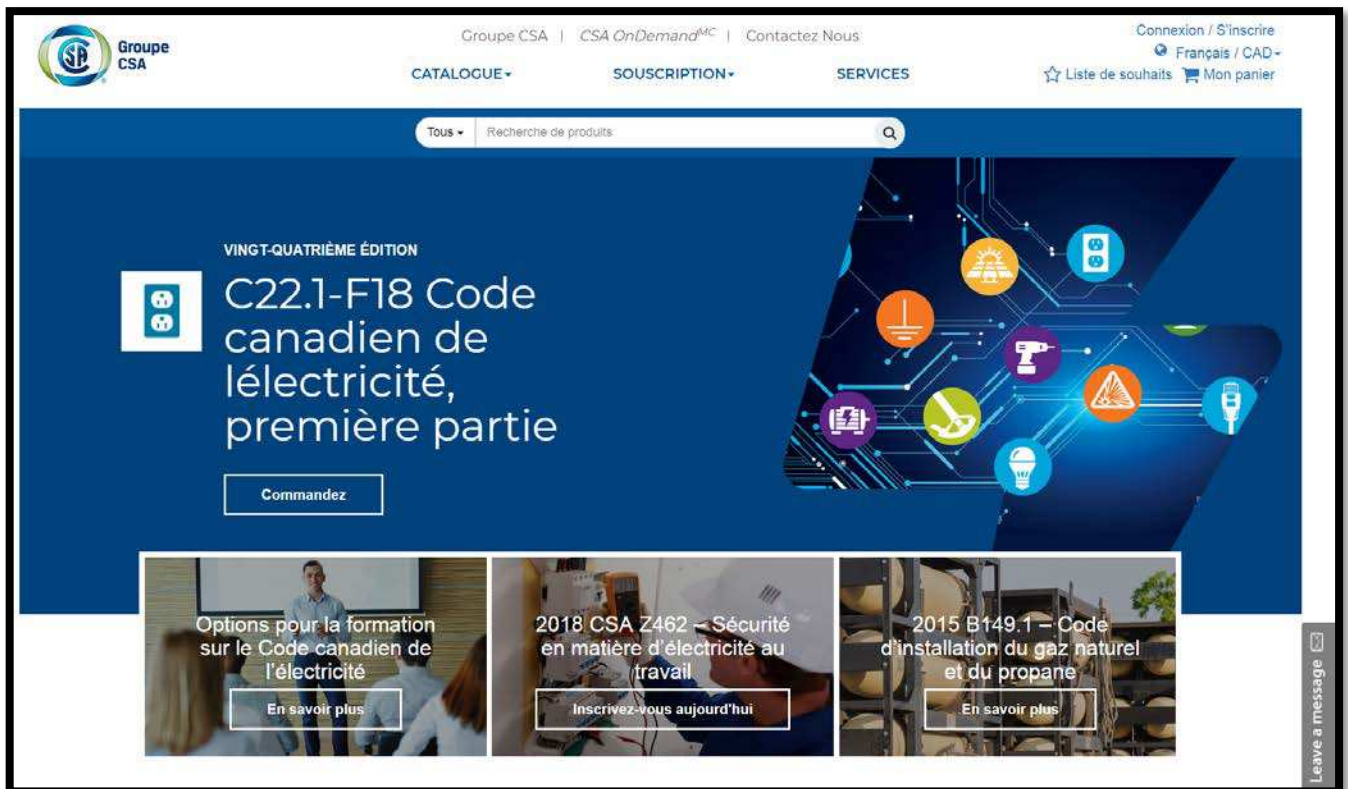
Groupe CSA

Groupe CSA | CSA OnDemand$^{MC}$ | Contactez Nous

Connexion / S'inscrire
Français / CAD

CATALOGUE SOUSCRIPTION SERVICES

Liste de souhaits Mon panier

Tous Recherche de produits

VINGT-QUATRIÈME ÉDITION

C22.1-F18 Code canadien de lélectricité, première partie

Commandez

Options pour la formation sur le Code canadien de l'électricité

En savoir plus

2018 CSA Z462 – Sécurité en matière d'électricité au travail

Inscrivez-vous aujourd'hui

2015 B149.1 – Code d'installation du gaz naturel et du propane

En savoir plus

Leave a message